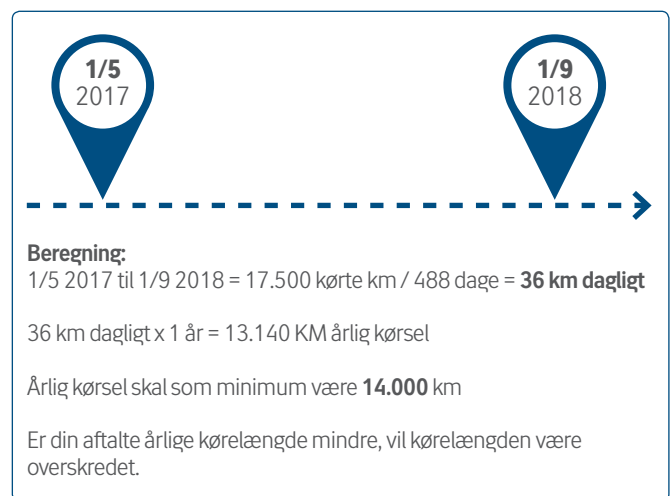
1/5
2017

1/9
2018

Beregning:
1/5 2017 til 1/9 2018 = 17.500 kørte km / 488 dage = 36 km dagligt

36 km dagligt x 1 år = 13.140 KM årlig kørsel

Årlig kørsel skal som minimum være 14.000 km

Er din aftalte årlige kørelængde mindre, vil kørelængden være overskredet.